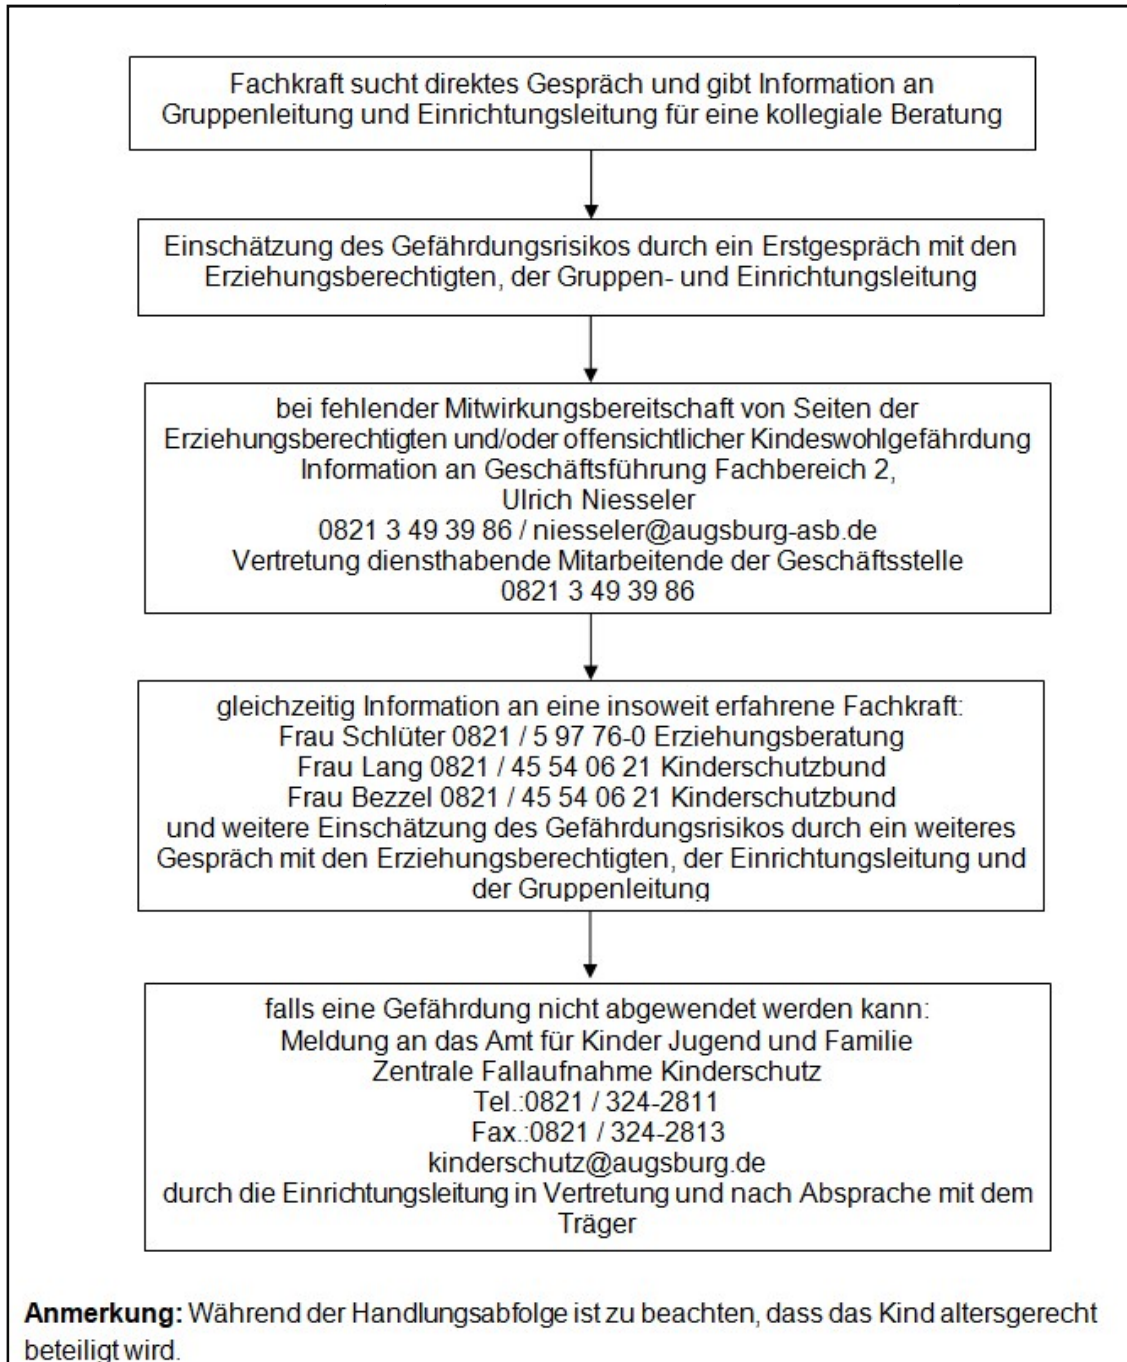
Fachkraft sucht direktes Gespräch und gibt Information an Gruppenleitung und Einrichtungsleitung für eine kollegiale Beratung

Einschätzung des Gefährdungsrisikos durch ein Erstgespräch mit den Erziehungsberechtigten, der Gruppen- und Einrichtungsleitung

bei fehlender Mitwirkungsbereitschaft von Seiten der Erziehungsberechtigten und/oder offensichtlicher Kindeswohlgefährdung Information an Geschäftsführung Fachbereich 2,
Ulrich Niesseler
0821 3 49 39 86 / niesseler@augsburg-asb.de
Vertretung diensthabende Mitarbeitende der Geschäftsstelle
0821 3 49 39 86

gleichzeitig Information an eine insoweit erfahrene Fachkraft:
Frau Schlüter 0821 / 5 97 76-0 Erziehungsberatung
Frau Lang 0821 / 45 54 06 21 Kinderschutzbund
Frau Bezzel 0821 / 45 54 06 21 Kinderschutzbund
und weitere Einschätzung des Gefährdungsrisikos durch ein weiteres Gespräch mit den Erziehungsberechtigten, der Einrichtungsleitung und der Gruppenleitung

falls eine Gefährdung nicht abgewendet werden kann:
Meldung an das Amt für Kinder Jugend und Familie
Zentrale Fallaufnahme Kinderschutz
Tel.:0821 / 324-2811
Fax.:0821 / 324-2813
kinderschutz@augsburg.de
durch die Einrichtungsleitung in Vertretung und nach Absprache mit dem Träger

**Anmerkung:** Während der Handlungsabfolge ist zu beachten, dass das Kind altersgerecht beteiligt wird.